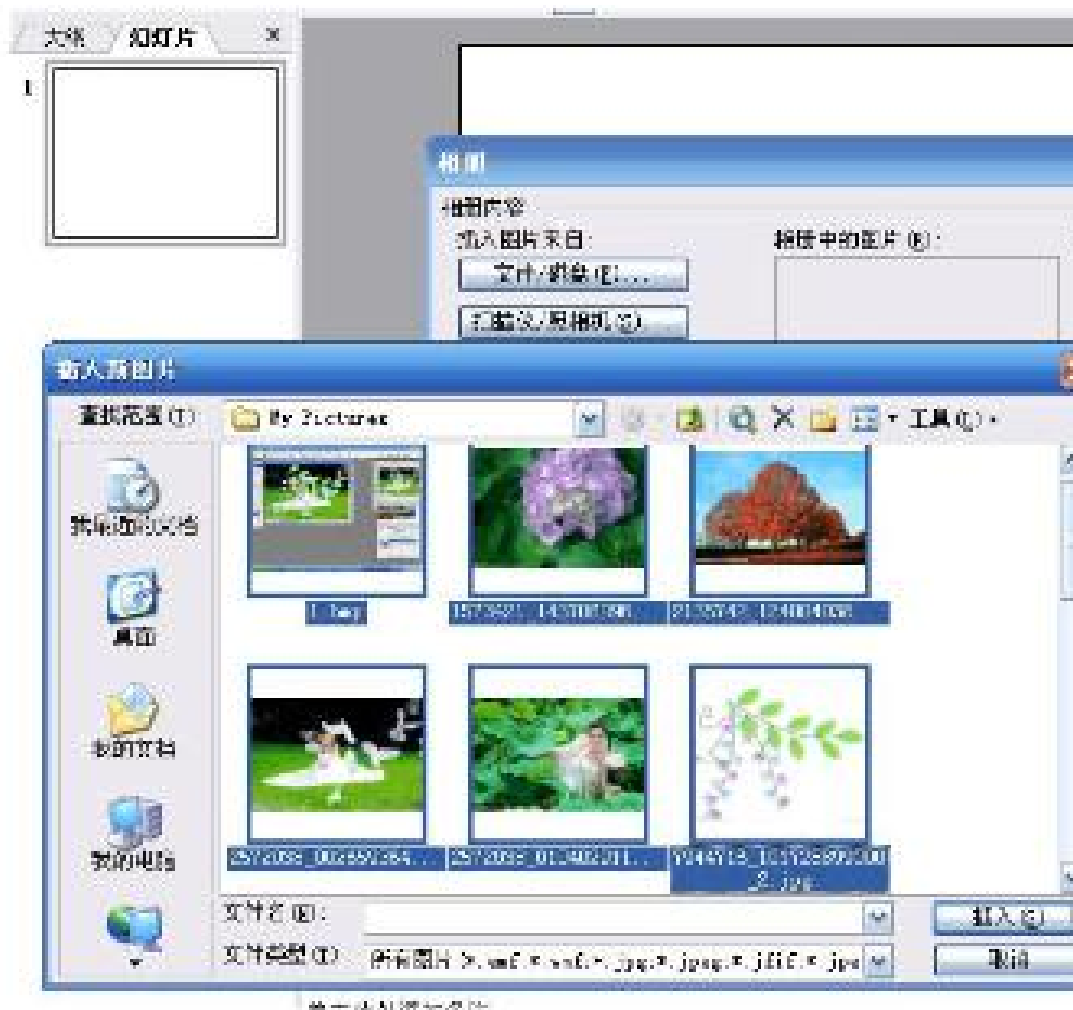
大纲 幻灯片 ×

1

相册

相册内容

插入图片来自：

文件/磁盘(F)...

扫描仪/照相机(S)...

相册中的图片(R)：

插入新图片

查找范围(I)： My Pictures

工具(L)

我最近的文档

桌面

我的文档

我的电脑

1.bmp

15723021_143700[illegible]

21357342_12480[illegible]

2572099_002697364...

2572099_013402171...

Y04419_1011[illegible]2.jpg

文件名(N)：

文件类型(T)： 所有图片(*.emf;*.wmf;*.jpg;*.jpeg;*.jfif;*.jpe

插入(S)

取消